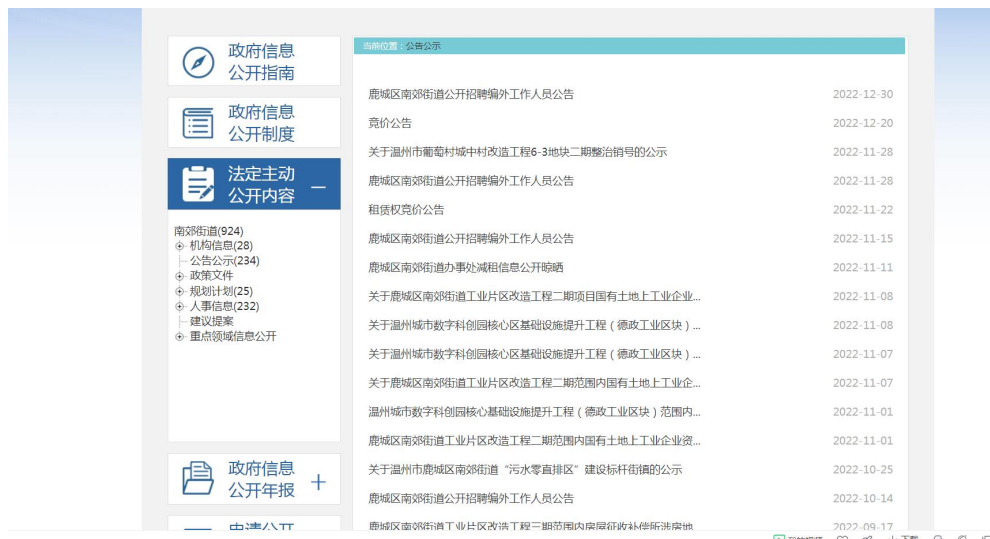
政府信息公开指南

政府信息公开制度

法定主动公开内容 —

南郊街道(924)
机构信息(28)
公告公示(234)
政策文件
规划计划(25)
人事信息(232)
建议提案
重点领域信息公开

政府信息公开年报 +

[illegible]

当前位置：公告公示

| | |
|---|---|
| 鹿城区南郊街道公开招聘编外工作人员公告 | 2022-12-30 |
| 竞价公告 | 2022-12-20 |
| 关于温州市葡萄村城中村改造工程6-3地块二期整治销号的公示 | 2022-11-28 |
| 鹿城区南郊街道公开招聘编外工作人员公告 | 2022-11-28 |
| 租赁权竞价公告 | 2022-11-22 |
| 鹿城区南郊街道公开招聘编外工作人员公告 | 2022-11-15 |
| 鹿城区南郊街道办事处减租信息公开晾晒 | 2022-11-11 |
| 关于鹿城区南郊街道工业片区改造工程二期项目国有土地上工业企业... | 2022-11-08 |
| 关于温州城市数字科创园核心区基础设施提升工程（德政工业区块）... | 2022-11-08 |
| 关于温州城市数字科创园核心区基础设施提升工程（德政工业区块）... | 2022-11-07 |
| 关于鹿城区南郊街道工业片区改造工程二期范围内国有土地上工业企... | 2022-11-07 |
| 温州城市数字科创园核心基础设施提升工程（德政工业区块）范围内... | 2022-11-01 |
| 鹿城区南郊街道工业片区改造工程二期范围内国有土地上工业企业资... | 2022-11-01 |
| 关于温州市鹿城区南郊街道“污水零直排区”建设标杆街镇的公示 | 2022-10-25 |
| 鹿城区南郊街道公开招聘编外工作人员公告 | 2022-10-14 |
| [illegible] | 2022-09-17 |